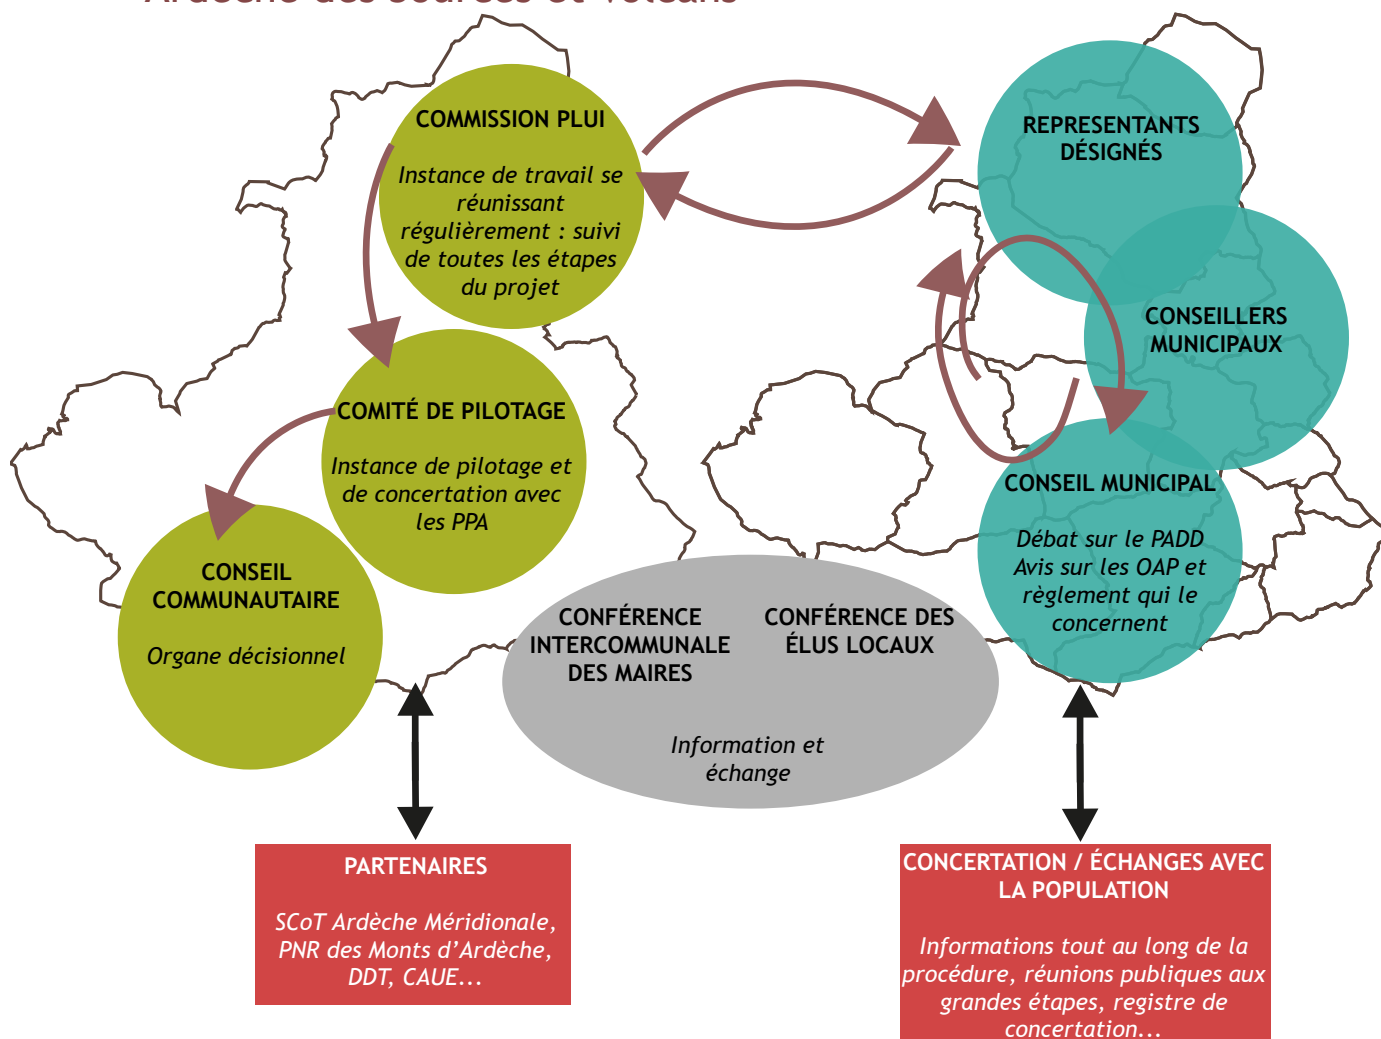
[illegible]

COMMISSION PLUI

Instance de travail se réunissant régulièrement : suivi de toutes les étapes du projet

REPRESENTANTS DÉSIGNÉS

CONSEILLERS MUNICIPAUX

COMITÉ DE PILOTAGE

Instance de pilotage et de concertation avec les PPA

CONSEIL MUNICIPAL

Débat sur le PADD Avis sur les OAP et règlement qui le concernent

CONSEIL COMMUNAUTAIRE

Organe décisionnel

CONFÉRENCE INTERCOMMUNALE DES MAIRES

CONFÉRENCE DES ÉLUS LOCAUX

Information et échange

PARTENAIRES

SCoT Ardèche Méridionale, PNR des Monts d'Ardèche, DDT, CAUE...

CONCERTATION / ÉCHANGES AVEC LA POPULATION

Informations tout au long de la procédure, réunions publiques aux grandes étapes, registre de concertation...